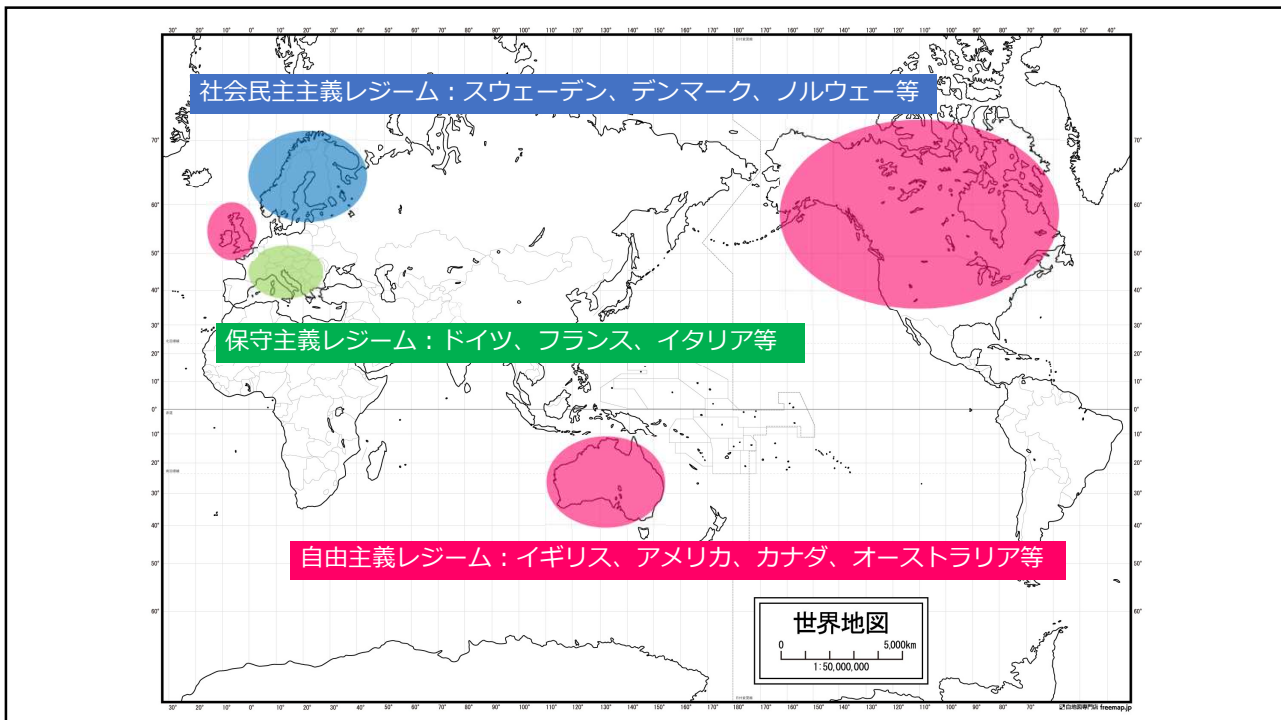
社会民主主義レジーム：スウェーデン、デンマーク、ノルウェー等

保守主義レジーム：ドイツ、フランス、イタリア等

自由主義レジーム：イギリス、アメリカ、カナダ、オーストラリア等

世界地図
0 5,000km
1：50,000,000

自由地図専門店 freemap.jp